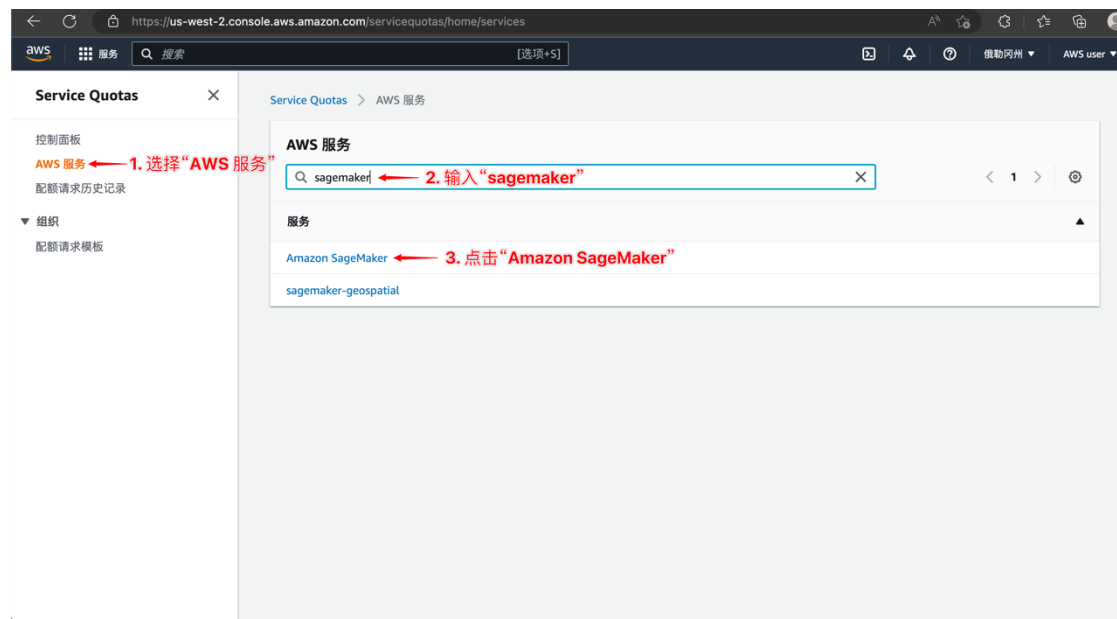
https://us-west-2.console.aws.amazon.com/servicequotas/home/services

aws 服务 搜索 [选项+S] 俄勒冈州 ▼ AWS user ▼

Service Quotas

控制面板
AWS 服务 1. 选择“AWS 服务”
配额请求历史记录

▼ 组织
配额请求模板

Service Quotas > AWS 服务

AWS 服务

sagemaker 2. 输入“sagemaker”

1

服务

Amazon SageMaker 3. 点击“Amazon SageMaker”

sagemaker-geospatial